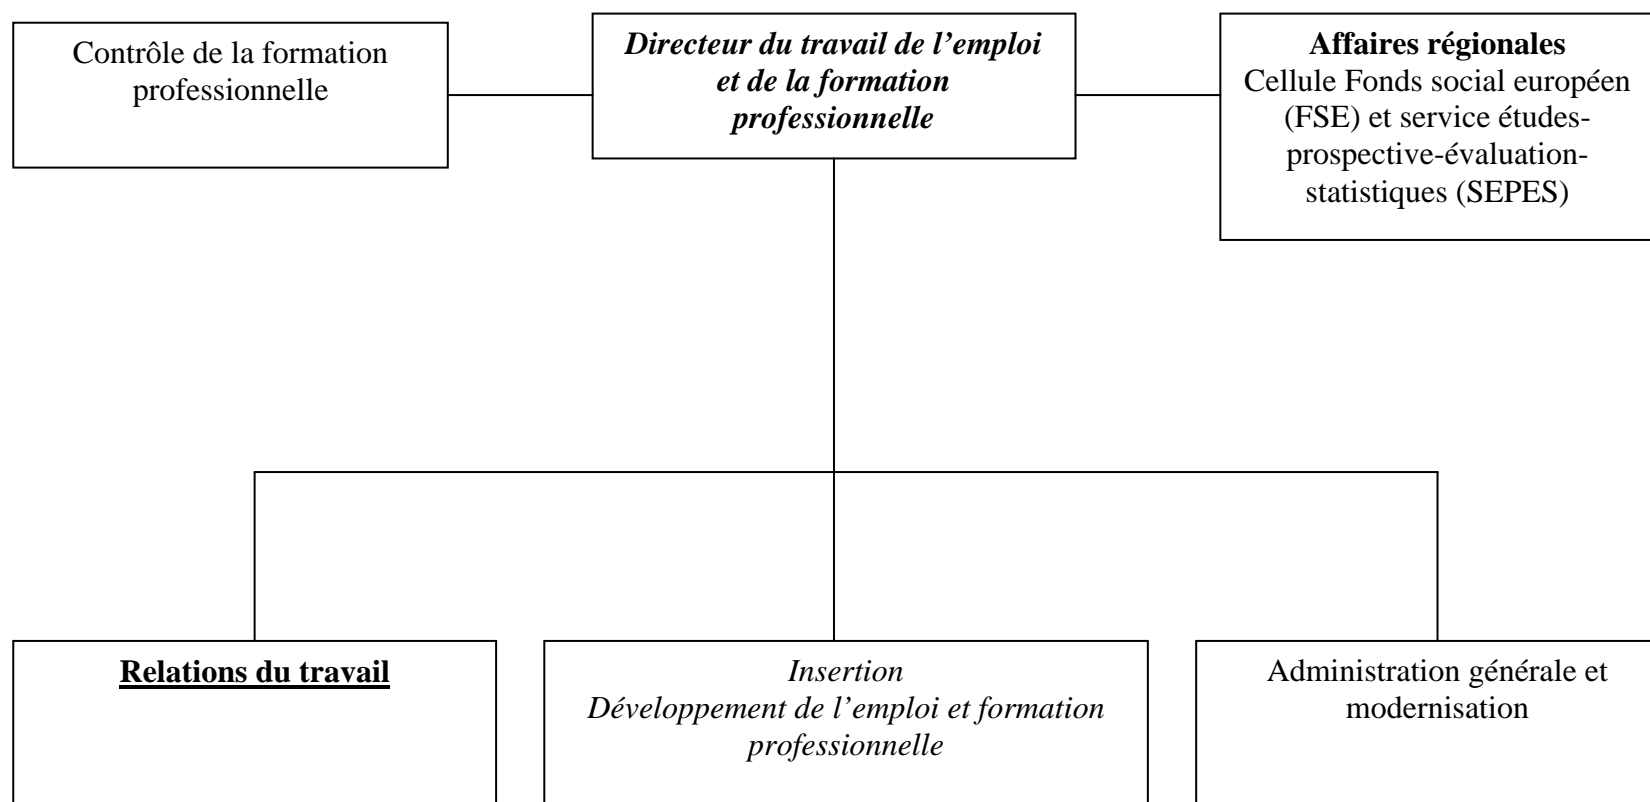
Contrôle de la formation professionnelle

Directeur du travail de l'emploi et de la formation professionnelle

Affaires régionales
Cellule Fonds social européen (FSE) et service études-prospective-évaluation-statistiques (SEPES)

Relations du travail

Insertion
Développement de l'emploi et formation professionnelle

Administration générale et modernisation